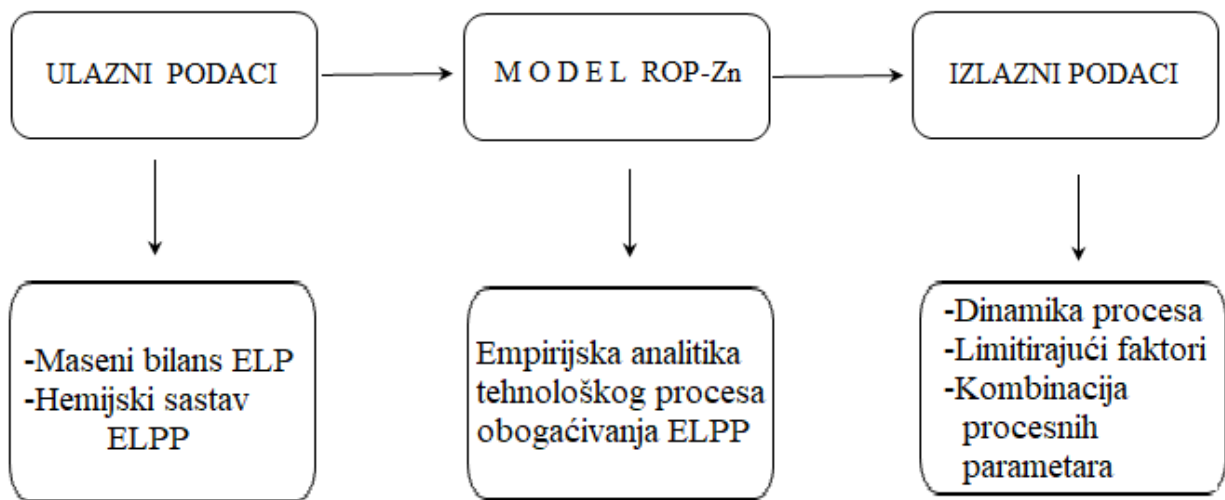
ULAZNI PODACI

M O D E L ROP-Zn

IZLAZNI PODACI

-Maseni bilans ELP
-Hemijski sastav ELPP

Empirijska analitika tehnološkog procesa obogaćivanja ELPP

-Dinamika procesa
-Limitirajući faktori
-Kombinacija procesnih parametara